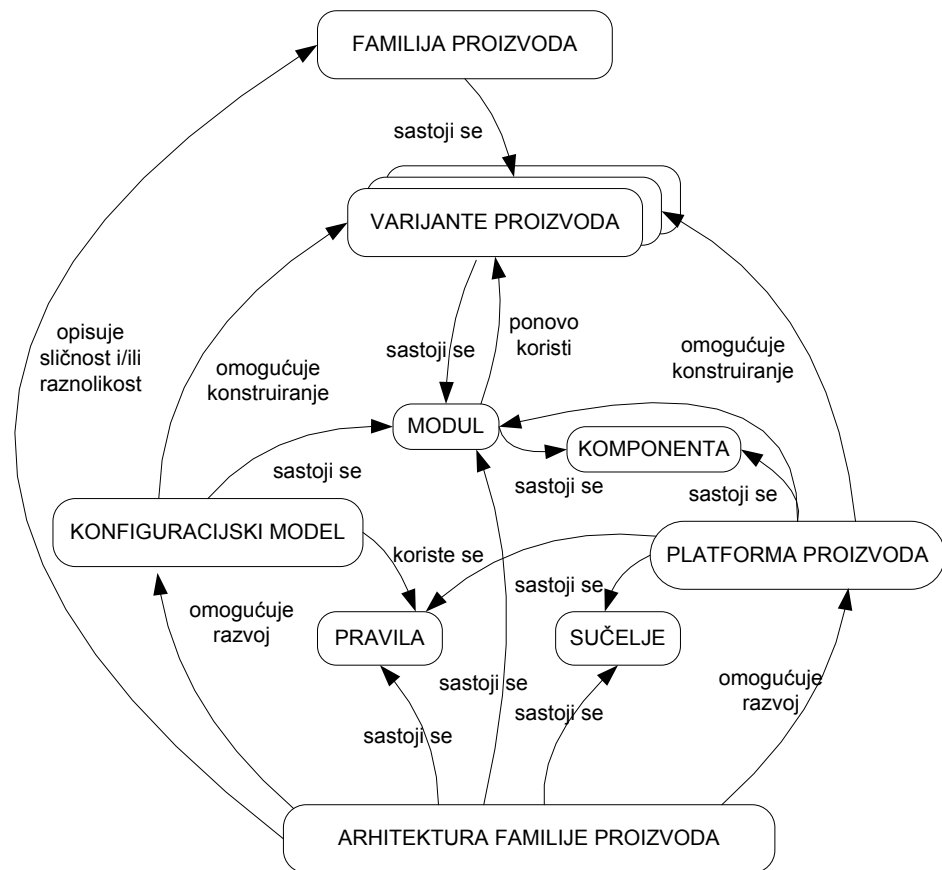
FAMILIJA PROIZVODA

sastoji se

VARIJANTE PROIZVODA

opisuje sličnost i/ili raznolikost

omogućuje konstruiranje

sastoji se

ponovo koristi

omogućuje konstruiranje

MODUL

KOMPONENTA

sastoji se

sastoji se

sastoji se

KONFIGURACIJSKI MODEL

koriste se

PLATFORMA PROIZVODA

sastoji se

omogućuje razvoj

PRAVILA

SUČELJE

sastoji se

omogućuje razvoj

sastoji se

sastoji se

ARHITEKTURA FAMILIJE PROIZVODA